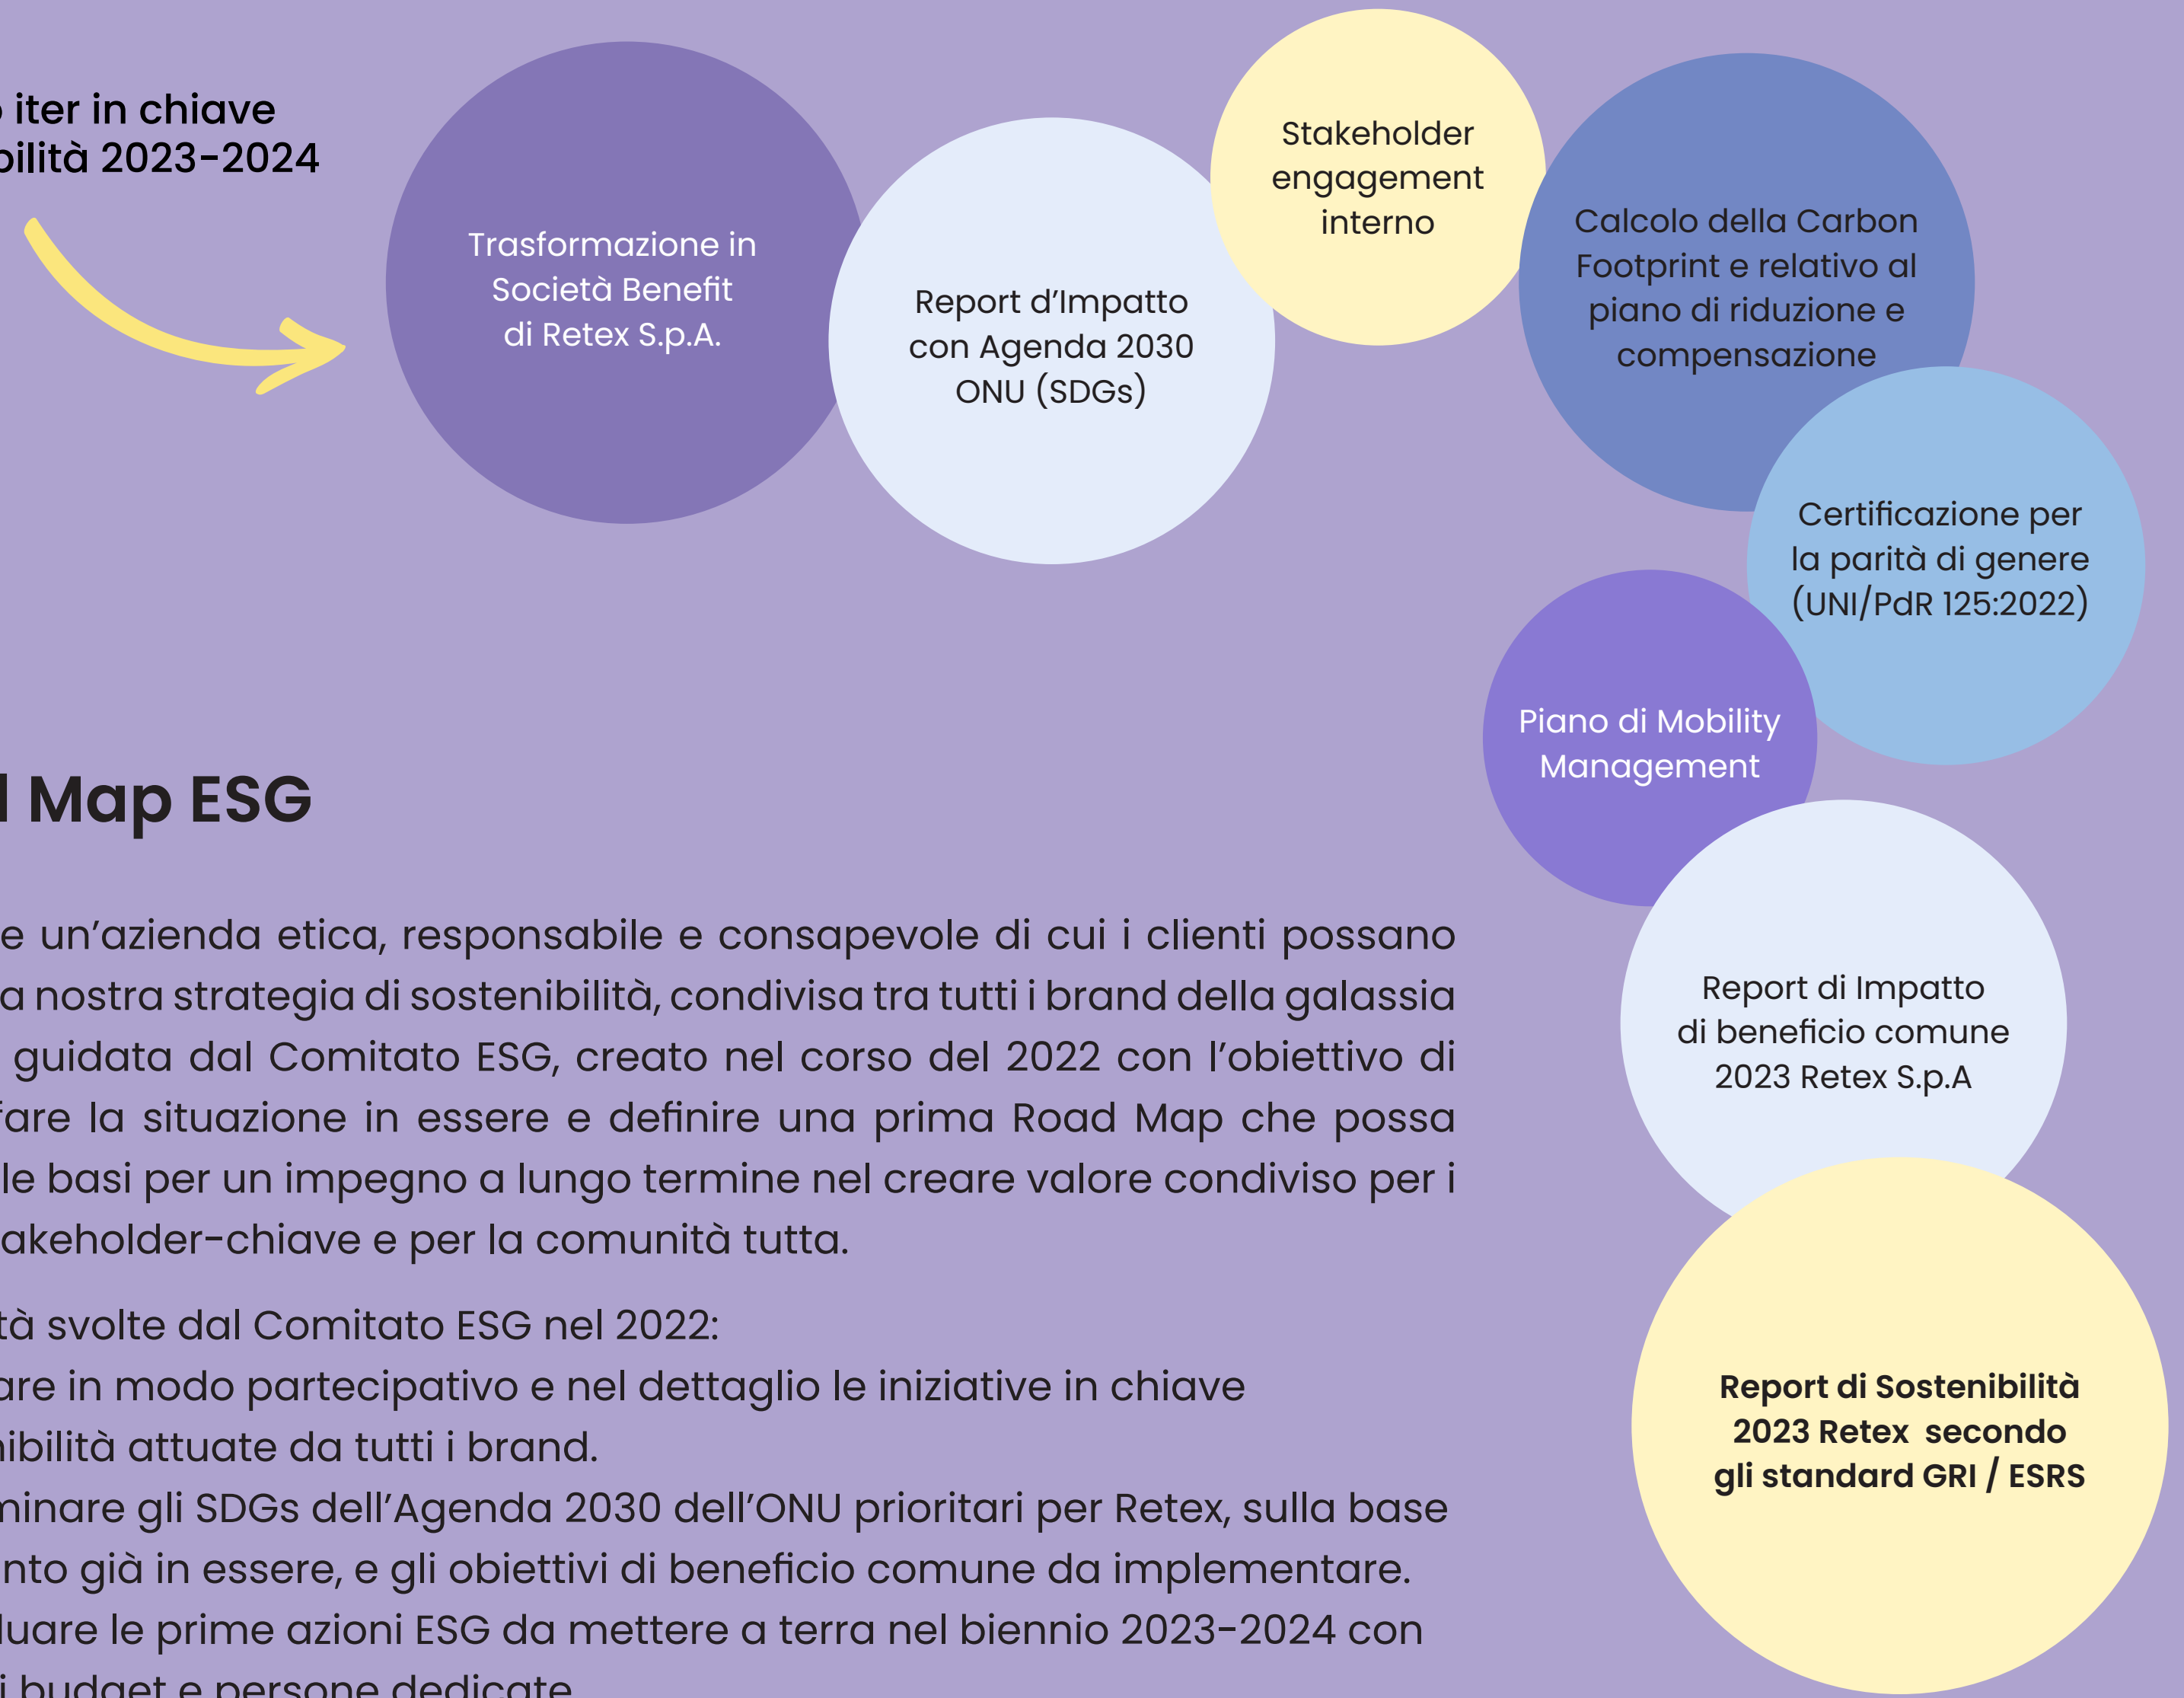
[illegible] iter in chiave
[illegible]bilità 2023-2024

Trasformazione in Società Benefit di Retex S.p.A.

Report d'Impatto con Agenda 2030 ONU (SDGs)

Stakeholder engagement interno

Calcolo della Carbon Footprint e relativo al piano di riduzione e compensazione

Certificazione per la parità di genere (UNI/PdR 125:2022)

Piano di Mobility Management

Report di Impatto di beneficio comune 2023 Retex S.p.A

Report di Sostenibilità 2023 Retex secondo gli standard GRI / ESRS

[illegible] Map ESG

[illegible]e un'azienda etica, responsabile e consapevole di cui i clienti possano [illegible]a nostra strategia di sostenibilità, condivisa tra tutti i brand della galassia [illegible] guidata dal Comitato ESG, creato nel corso del 2022 con l'obiettivo di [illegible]fare la situazione in essere e definire una prima Road Map che possa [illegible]le basi per un impegno a lungo termine nel creare valore condiviso per i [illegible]akeholder-chiave e per la comunità tutta.

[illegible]tà svolte dal Comitato ESG nel 2022:
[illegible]are in modo partecipativo e nel dettaglio le iniziative in chiave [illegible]ibilità attuate da tutti i brand.
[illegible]minare gli SDGs dell'Agenda 2030 dell'ONU prioritari per Retex, sulla base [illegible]nto già in essere, e gli obiettivi di beneficio comune da implementare.
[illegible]luare le prime azioni ESG da mettere a terra nel biennio 2023-2024 con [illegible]i budget e persone dedicate.